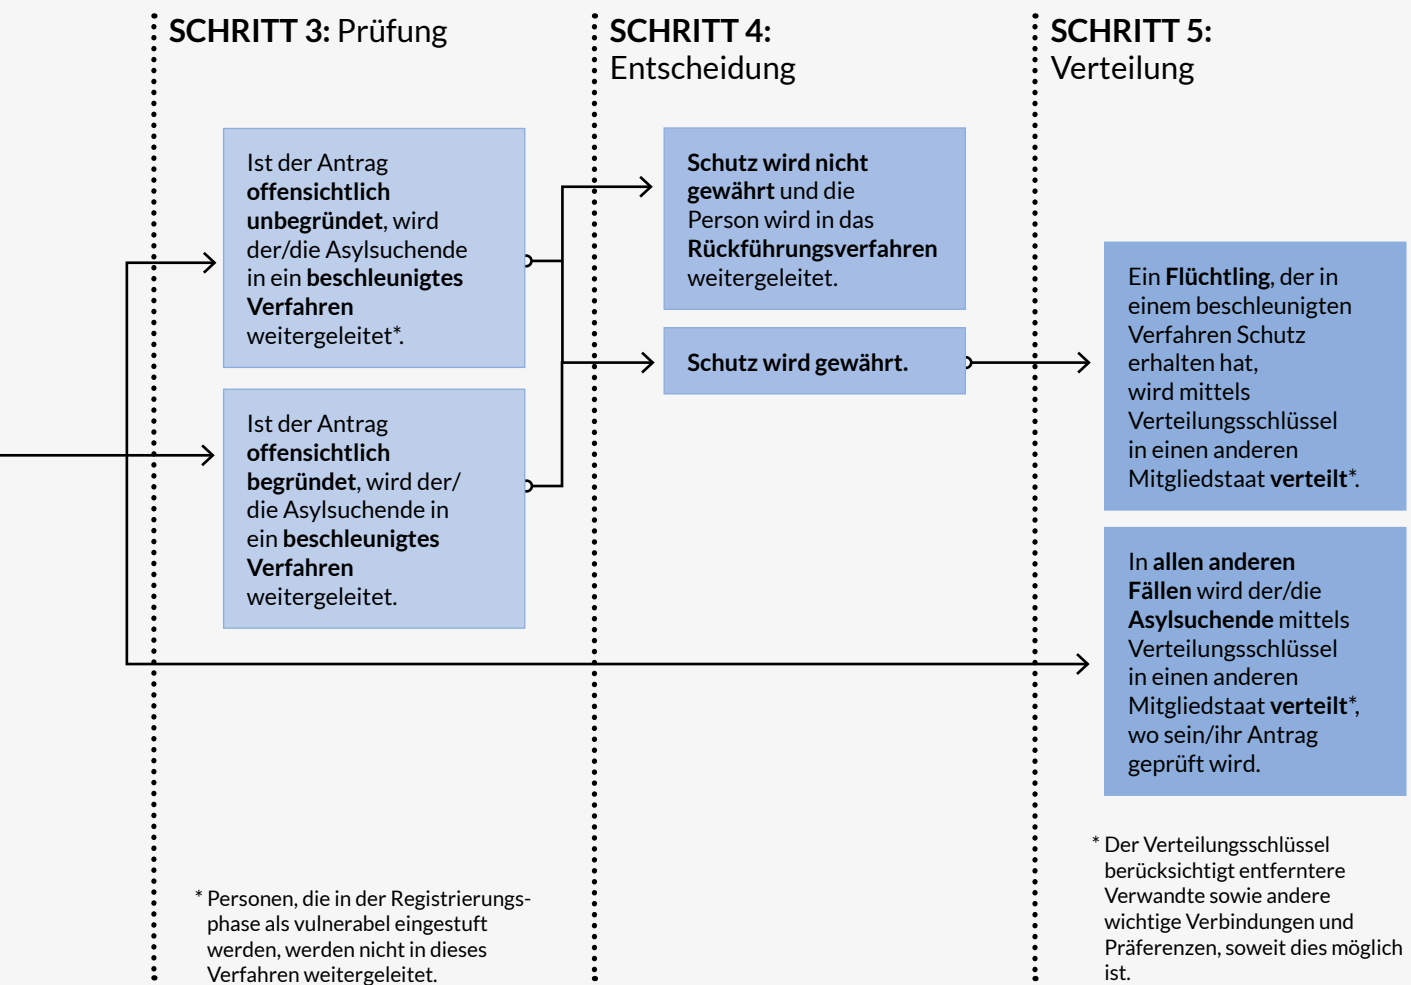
SCHRITT 3: Prüfung

SCHRITT 4: Entscheidung

SCHRITT 5: Verteilung

Ist der Antrag **offensichtlich unbegründet**, wird der/die Asylsuchende in ein **beschleunigtes Verfahren** weitergeleitet*.

Ist der Antrag **offensichtlich begründet**, wird der/die Asylsuchende in ein **beschleunigtes Verfahren** weitergeleitet.

**Schutz wird nicht gewährt** und die Person wird in das **Rückführungsverfahren** weitergeleitet.

**Schutz wird gewährt.**

Ein **Flüchtling**, der in einem beschleunigten Verfahren Schutz erhalten hat, wird mittels Verteilungsschlüssel in einen anderen Mitgliedstaat **verteilt***.

In **allen anderen Fällen** wird der/die **Asylsuchende** mittels Verteilungsschlüssel in einen anderen Mitgliedstaat **verteilt***, wo sein/ihr Antrag geprüft wird.

* Personen, die in der Registrierungsphase als vulnerabel eingestuft werden, werden nicht in dieses Verfahren weitergeleitet.

* Der Verteilungsschlüssel berücksichtigt entferntere Verwandte sowie andere wichtige Verbindungen und Präferenzen, soweit dies möglich ist.